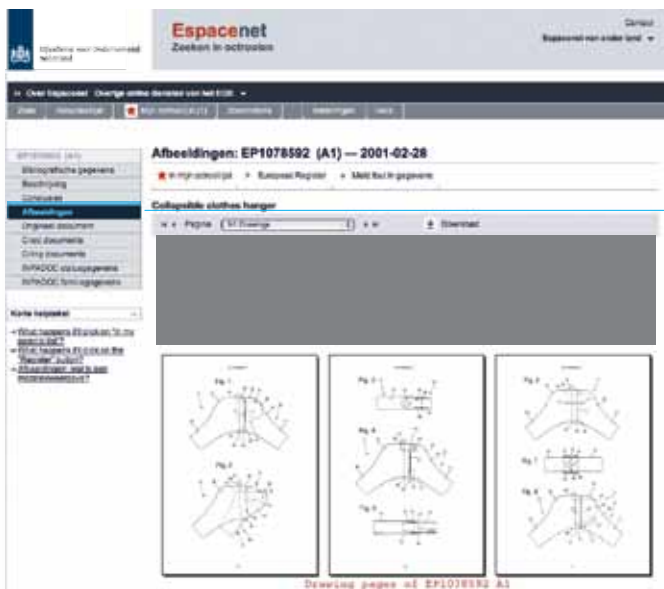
Espacenet
Zoeken in octrooien

Contact
Espacenet van ander land

Over Espacenet Overige online diensten van het EOB

Zoek Resultaten Mijn octrooien Geschiedenis Instellingen Help

Afbeeldingen: EP1078592 (A1) — 2001-02-28

In mijn octrooilijst Europees Register Meld fout in gegevens

Bibliografische gegevens
Beschrijving
Conclusies
Afbeeldingen
Origineel document
Cited documents
Citing documents
INPADOC statusgegevens
INPADOC familiegegevens

Korte helpdesk

Collapsible clothes hanger

Pagina Download

Fig. 1
Fig. 2
Fig. 3
Fig. 4
Fig. 5
Fig. 6
Fig. 7
Fig. 8

Drawing pages of EP1078592 A1